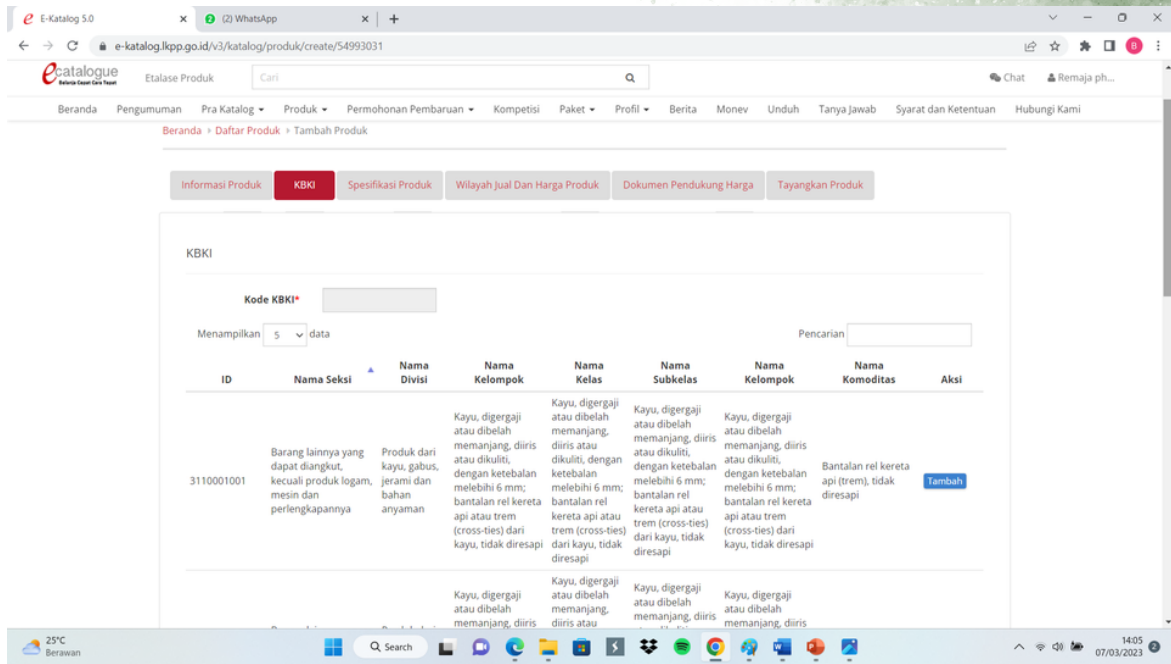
E-Katalog 5.0 × (2) WhatsApp × +

e-katalog.lkpp.go.id/v3/katalog/produk/create/54993031

ecatalogue Belanja Cepat Cara Tepat

Etalase Produk Cari

Chat Remaja ph...

Beranda Pengumuman Pra Katalog Produk Permohonan Pembaruan Kompetisi Paket Profil Berita Monev Unduh Tanya Jawab Syarat dan Ketentuan Hubungi Kami

Beranda › Daftar Produk › Tambah Produk

Informasi Produk KBKI Spesifikasi Produk Wilayah Jual Dan Harga Produk Dokumen Pendukung Harga Tayangkan Produk

KBKI

Kode KBKI*

Menampilkan 5 data

Pencarian

| ID | Nama Seksi | Nama Divisi | Nama Kelompok | Nama Kelas | Nama Subkelas | Nama Kelompok | Nama Komoditas | Aksi |
|---|---|---|---|---|---|---|---|---|
| 3110001001 | Barang lainnya yang dapat diangkut, kecuali produk logam, mesin dan perlengkapannya | Produk dari kayu, gabus, jerami dan bahan anyaman | Kayu, digergaji atau dibelah memanjang, diiris atau dikuliti, dengan ketebalan melebihi 6 mm; bantalan rel kereta api atau trem (cross-ties) dari kayu, tidak diresapi | Kayu, digergaji atau dibelah memanjang, diiris atau dikuliti, dengan ketebalan melebihi 6 mm; bantalan rel kereta api atau trem (cross-ties) dari kayu, tidak diresapi | Kayu, digergaji atau dibelah memanjang, diiris atau dikuliti, dengan ketebalan melebihi 6 mm; bantalan rel kereta api atau trem (cross-ties) dari kayu, tidak diresapi | Kayu, digergaji atau dibelah memanjang, diiris atau dikuliti, dengan ketebalan melebihi 6 mm; bantalan rel kereta api atau trem (cross-ties) dari kayu, tidak diresapi | Bantalan rel kereta api (trem), tidak diresapi | Tambah |
| | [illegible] | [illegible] | Kayu, digergaji atau dibelah memanjang, diiris | Kayu, digergaji atau dibelah memanjang, diiris atau | Kayu, digergaji atau dibelah memanjang, diiris | Kayu, digergaji atau dibelah memanjang, diiris | | |

25°C Berawan

Search

14:05 07/03/2023